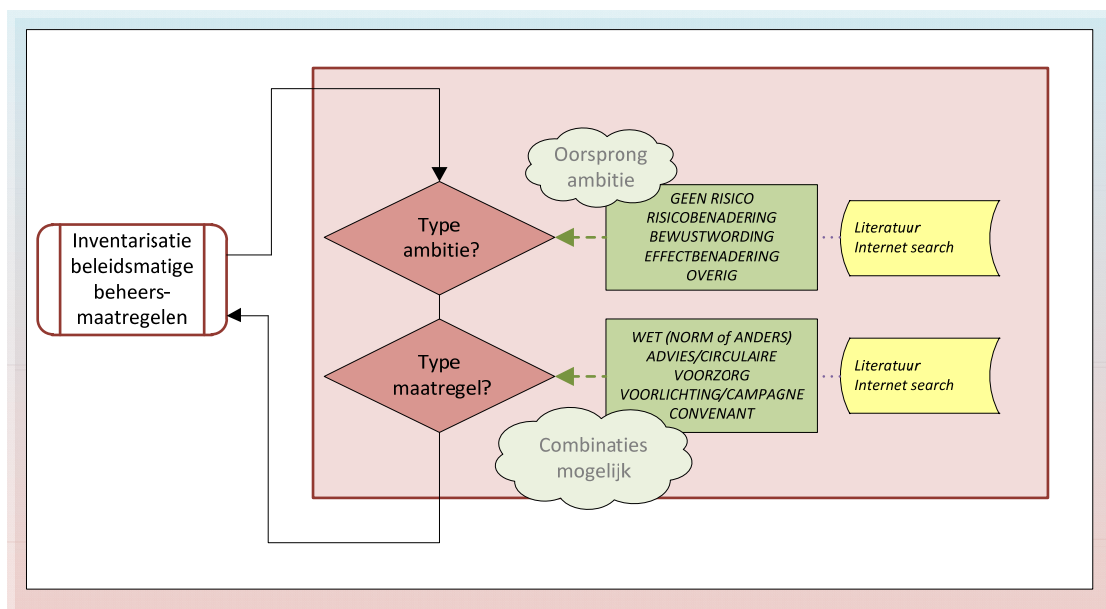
Inventarisatie beleidsmatige beheersmaatregelen

Oorsprong ambitie

Type ambitie?

GEEN RISICO
RISICOBENADERING
BEWUSTWORDING
EFFECTBENADERING
OVERIG

Literatuur
Internet search

Type maatregel?

WET (NORM of ANDERS)
ADVIES/CIRCULAIRE
VOORZORG
VOORLICHTING/CAMPAGNE
CONVENANT

Literatuur
Internet search

Combinaties mogelijk